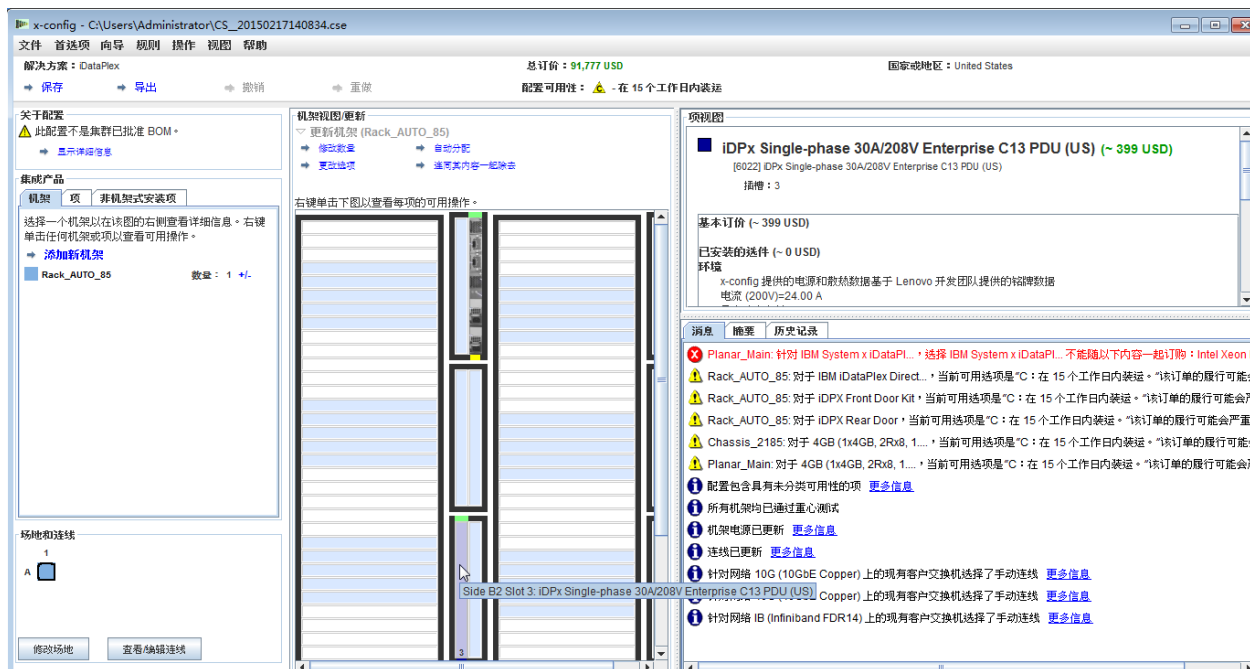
x-config - C:\Users\Administrator\CS_20150217140834.cse

文件 首选项 向导 规则 操作 视图 帮助

解决方案：iDataPlex
总订价：91,777 USD
国家或地区：United States

保存 导出 撤销 重做
配置可用性： - 在 15 个工作日内装运

关于配置
此配置不是集群已批准 BOM。
显示详细信息

集成产品
机架 项 非机架式安装项
选择一个机架以在该图的右侧查看详细信息。右键单击任何机架或项以查看可用操作。
添加新机架
Rack_AUTO_85 数量： 1 +/-

场地和连线
1
A
修改场地 查看/编辑连线

机架视图/更新
更新机架 (Rack_AUTO_85)
修改数量 自动分配
更改选项 选同其内容一起除去
右键单击下图以查看每项的可用操作。

Side B2 Slot 3: iDPx Single-phase 30A/208V Enterprise C13 PDU (US)
3

项视图
iDPx Single-phase 30A/208V Enterprise C13 PDU (US) (~ 399 USD)
[6022] iDPx Single-phase 30A/208V Enterprise C13 PDU (US)
插槽：3

基本订价 (~ 399 USD)

已安装的选件 (~ 0 USD)
环境
x-config 提供的电源和散热数据基于 Lenovo 开发团队提供的铭牌数据
电流 (200V)=24.00 A

消息 摘要 历史记录
Planar_Main: 针对 IBM System x iDataPl...，选择 IBM System x iDataPl... 不能随以下内容一起订购：Intel Xeon
Rack_AUTO_85: 对于 IBM iDataPlex Direct...，当前可用选项是"C：在 15 个工作日内装运。"该订单的履行可能
Rack_AUTO_85: 对于 iDPX Front Door Kit，当前可用选项是"C：在 15 个工作日内装运。"该订单的履行可能
Rack_AUTO_85: 对于 iDPX Rear Door，当前可用选项是"C：在 15 个工作日内装运。"该订单的履行可能严重
Chassis_2185: 对于 4GB (1x4GB, 2Rx8, 1...，当前可用选项是"C：在 15 个工作日内装运。"该订单的履行可能
Planar_Main: 对于 4GB (1x4GB, 2Rx8, 1...，当前可用选项是"C：在 15 个工作日内装运。"该订单的履行可能
配置包含具有未分类可用性的项 更多信息
所有机架均已通过重心测试
机架电源已更新 更多信息
连线已更新 更多信息
针对网络 10G (10GbE Copper) 上的现有客户交换机选择了手动连线 更多信息
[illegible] Copper) 上的现有客户交换机选择了手动连线 更多信息
针对网络 IB (Infiniband FDR14) 上的现有客户交换机选择了手动连线 更多信息